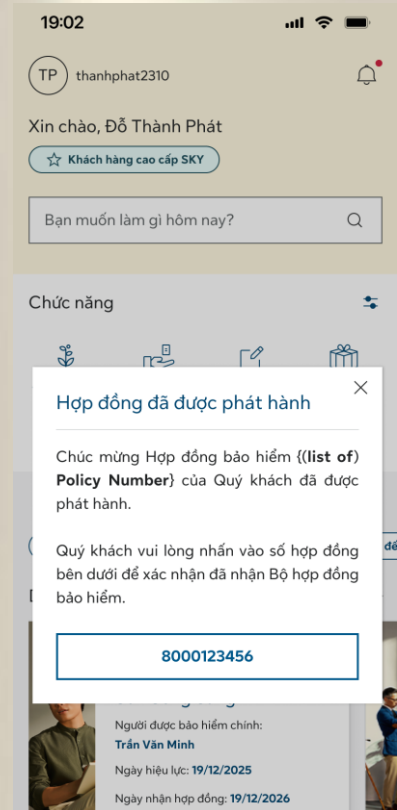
19:02

TP thanhphat2310

Xin chào, Đỗ Thành Phát

Khách hàng cao cấp SKY

Bạn muốn làm gì hôm nay?

Chức năng

Hợp đồng đã được phát hành

Chúc mừng Hợp đồng bảo hiểm {(list of) Policy Number} của Quý khách đã được phát hành.

Quý khách vui lòng nhấn vào số hợp đồng bên dưới để xác nhận đã nhận Bộ hợp đồng bảo hiểm.

8000123456

Người được bảo hiểm chính:
Trần Văn Minh

Ngày hiệu lực: 19/12/2025

Ngày nhận hợp đồng: 19/12/2026